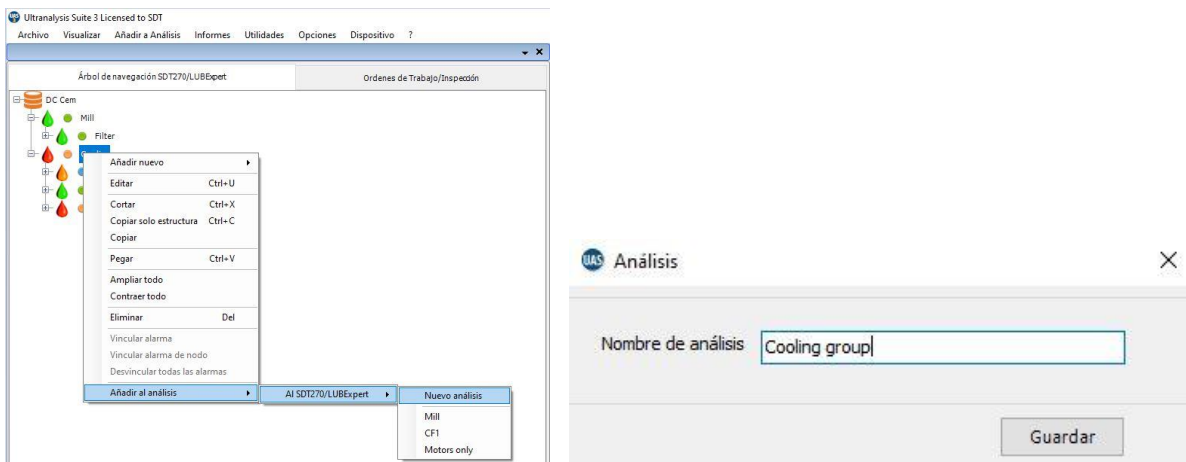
Ultranalysis Suite 3 Licensed to SDT
Archivo Visualizar Añadir a Análisis Informes Utilidades Opciones Dispositivo ?

Árbol de navegación SDT270/LUBExpert
Ordenes de Trabajo/Inspección

DC Cem
Mill
Filter

Añadir nuevo
Editar Ctrl+U
Cortar Ctrl+X
Copiar solo estructura Ctrl+C
Copiar
Pegar Ctrl+V
Ampliar todo
Contraer todo
Eliminar Del
Vincular alarma
Vincular alarma de nodo
Desvincular todas las alarmas
Añadir al análisis

Al SDT270/LUBExpert

Nuevo análisis
Mill
CF1
Motors only

Análisis
Nombre de análisis Cooling group
Guardar